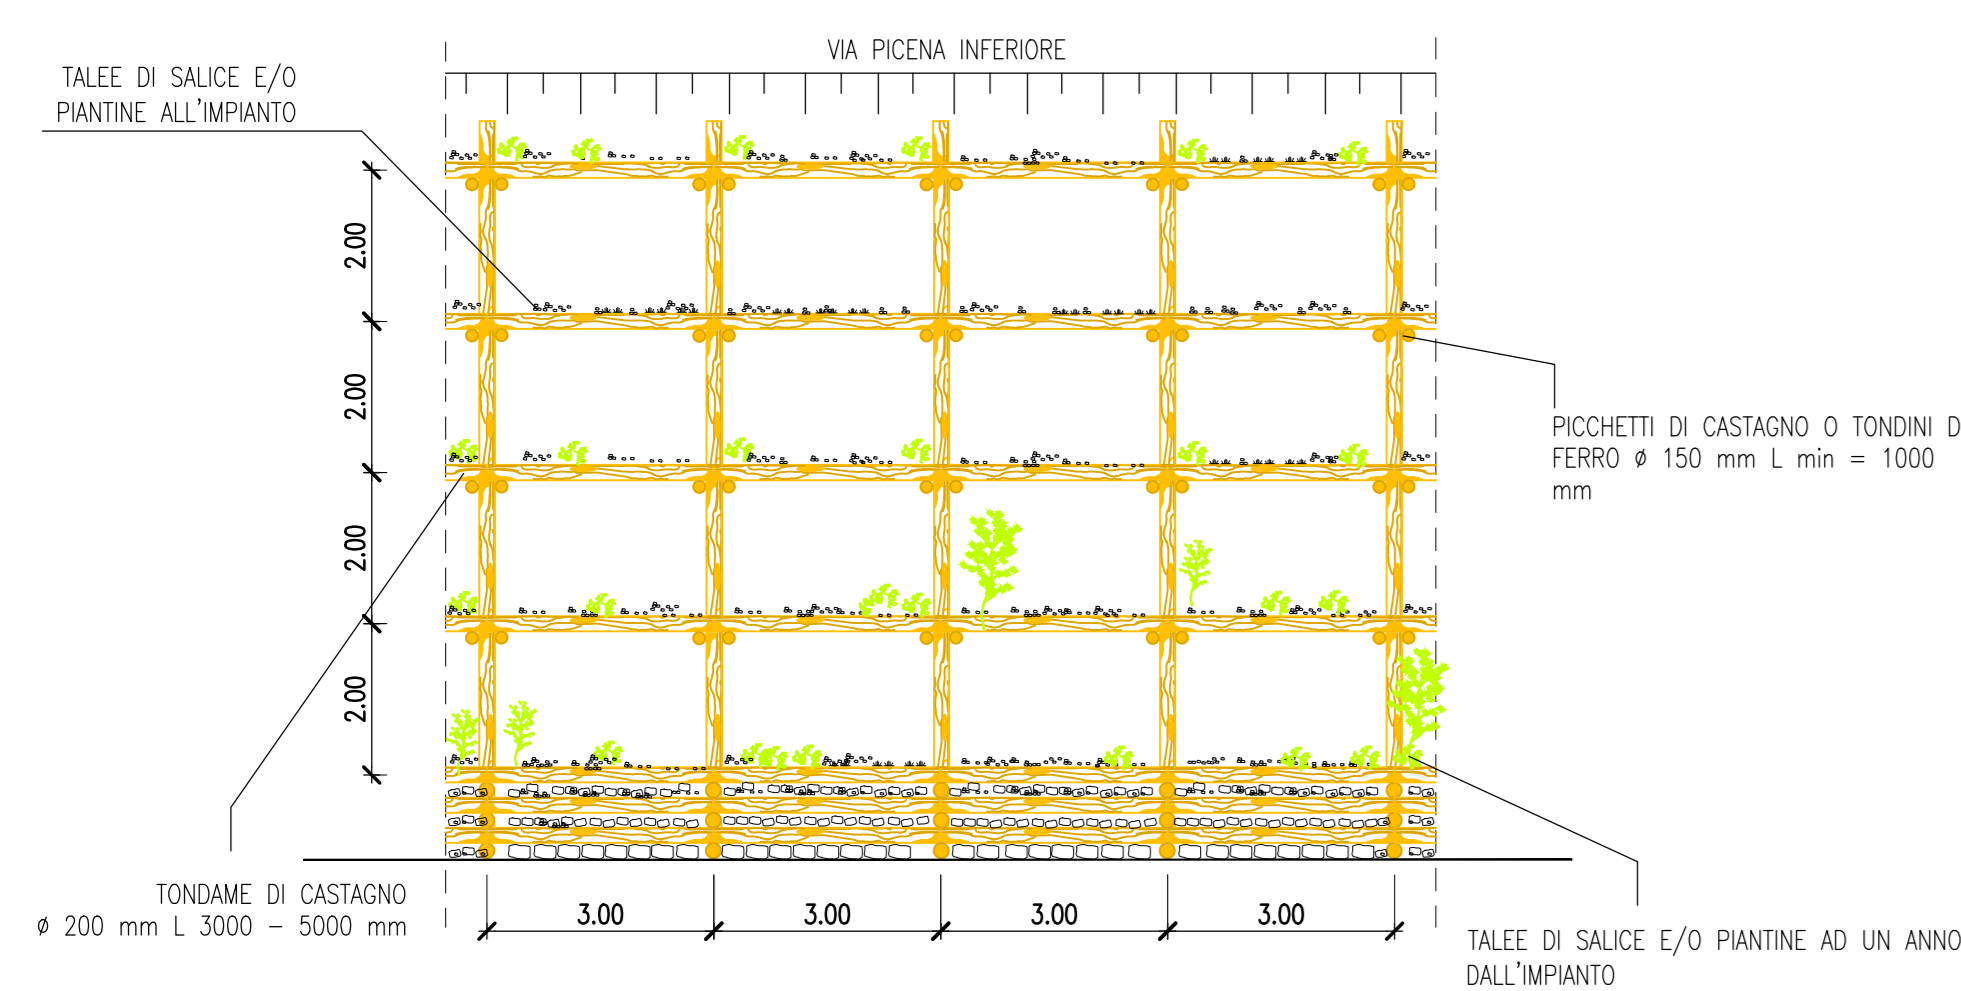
VIA PICENA INFERIORE

TALEE DI SALICE E/O PIANTINE ALL'IMPIANTO

2.00
2.00
2.00
2.00

PICCHETTI DI CASTAGNO O TONDINI D FERRO ø 150 mm L min = 1000 mm

TONDAME DI CASTAGNO
ø 200 mm L 3000 – 5000 mm

3.00
3.00
3.00
3.00

TALEE DI SALICE E/O PIANTINE AD UN ANNO DALL'IMPIANTO